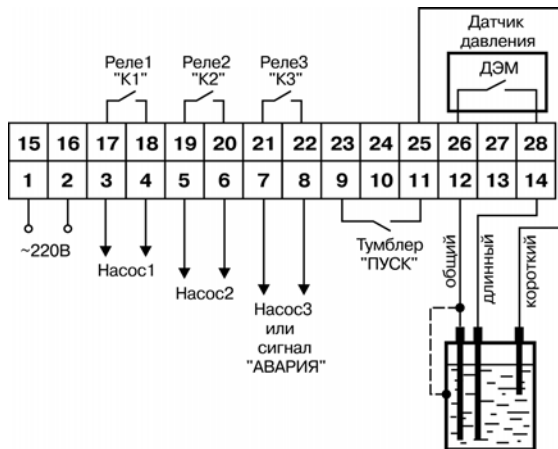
Датчик давления

ДЭМ

Реле1 "К1"

Реле2 "К2"

Реле3 "К3"

| 15 | 16 | 17 | 18 | 19 | 20 | 21 | 22 | 23 | 24 | 25 | 26 | 27 | 28 |
|---|---|---|---|---|---|---|---|---|---|---|---|---|---|
| 1 | 2 | 3 | 4 | 5 | 6 | 7 | 8 | 9 | 10 | 11 | 12 | 13 | 14 |

~220В

Насос1

Насос2

Насос3 или сигнал "АВАРИЯ"

Тумблер "ПУСК"

общий

длинный

короткий